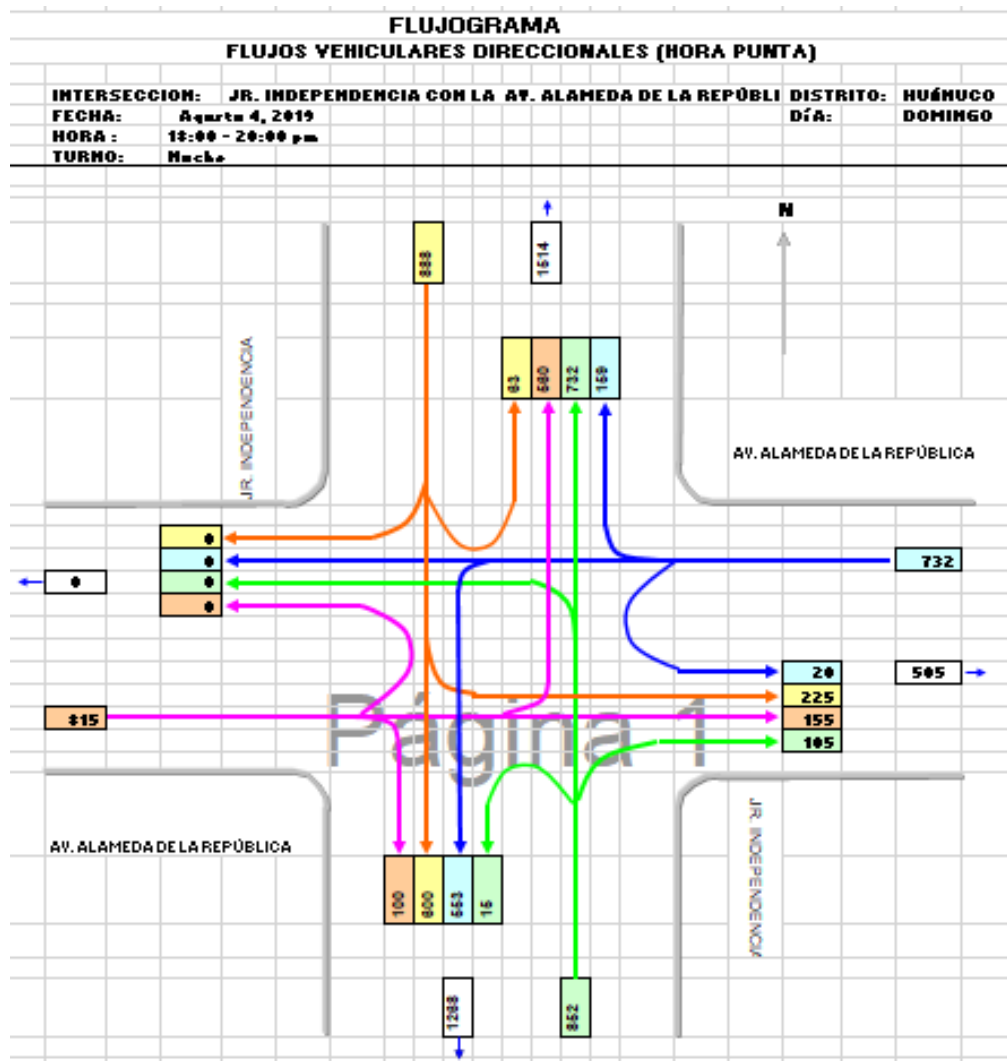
FLUJOGRAMA
FLUJOS VEHICULARES DIRECCIONALES (HORA PUNTA)

INTERSECCION: JR. INDEPENDENCIA CON LA AV. ALAMEDA DE LA REPÚBLI DISTRITO: HUÁNUCO
FECHA: Agosto 4, 2019 DÍA: DOMINGO
HORA : 18:00 - 20:00 pm
TURNO: Noche

N

888
1514
83 580 732 159

JR. INDEPENDENCIA

AV. ALAMEDA DE LA REPÚBLICA

0
0
0
0
0

732

20
505
225
815
155
105

Página 1

AV. ALAMEDA DE LA REPÚBLICA

JR. INDEPENDENCIA

100 800 563 15

1288
852